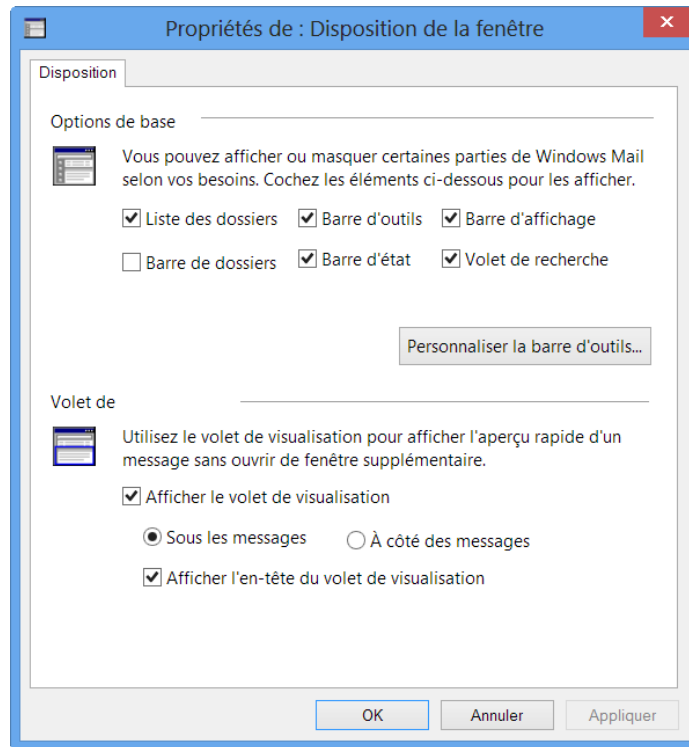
Propriétés de : Disposition de la fenêtre

Disposition

Options de base

Vous pouvez afficher ou masquer certaines parties de Windows Mail selon vos besoins. Cochez les éléments ci-dessous pour les afficher.

Liste des dossiers
Barre d'outils
Barre d'affichage
Barre de dossiers
Barre d'état
Volet de recherche

Personnaliser la barre d'outils...

Volet de

Utilisez le volet de visualisation pour afficher l'aperçu rapide d'un message sans ouvrir de fenêtre supplémentaire.

Afficher le volet de visualisation

Sous les messages
À côté des messages

Afficher l'en-tête du volet de visualisation

OK
Annuler
Appliquer